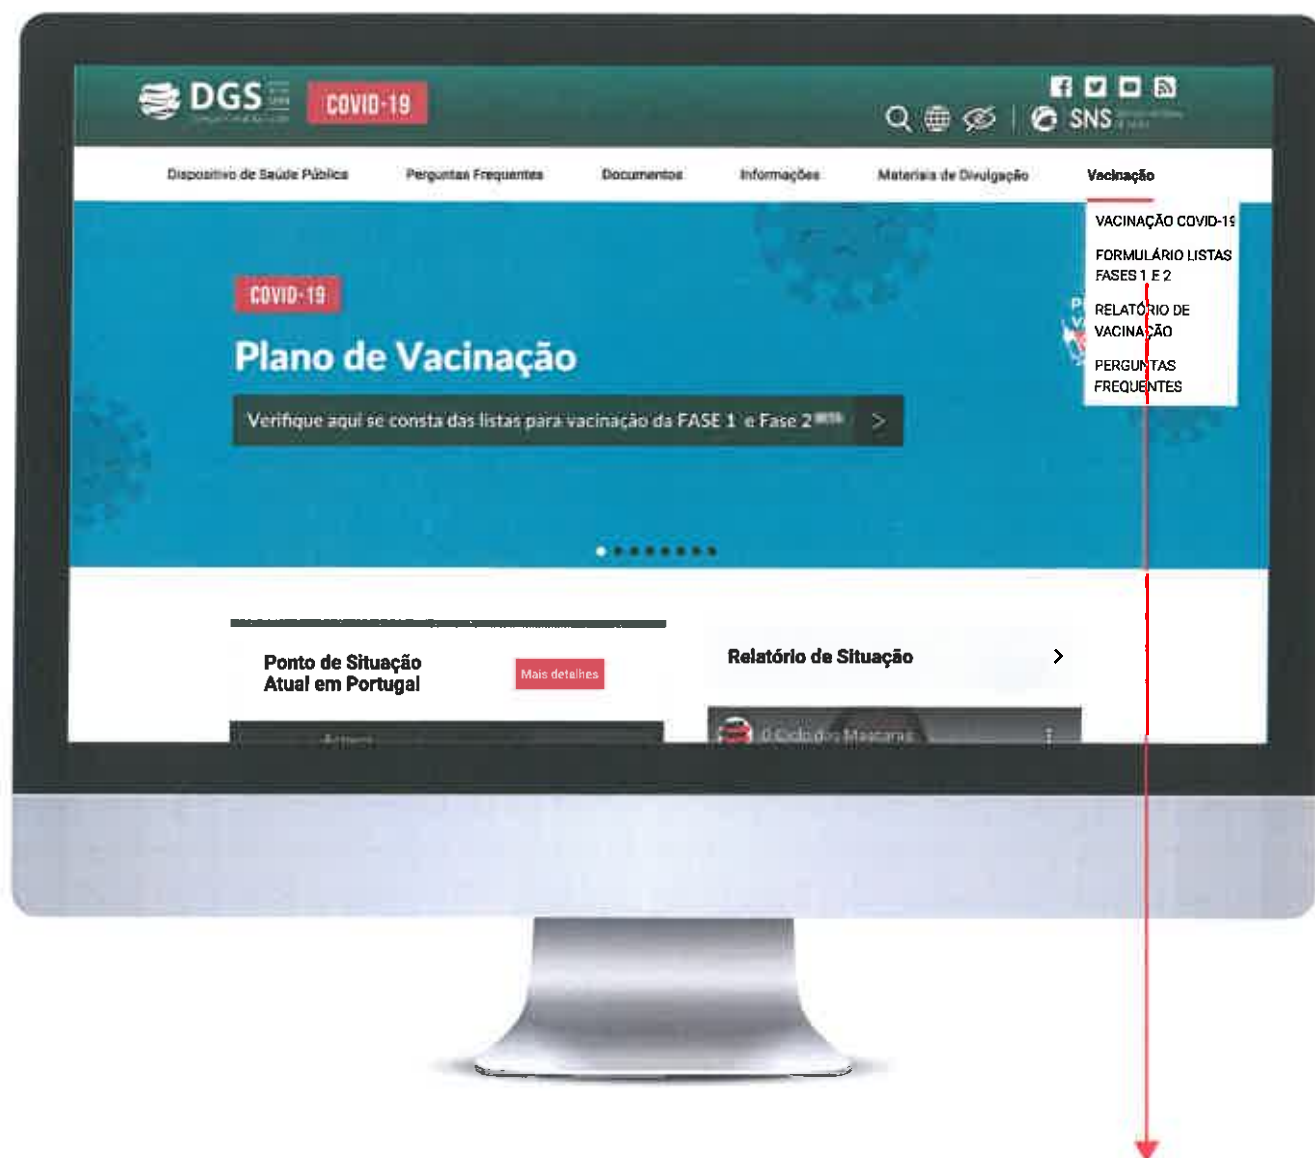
DGS

COVID-19

SNS

Dispositivo de Saúde Pública

Perguntas Frequentes

Documentos

Informações

Materiais de Divulgação

Vacinação

VACINAÇÃO COVID-19

FORMULÁRIO LISTAS FASES 1 E 2

RELATÓRIO DE VACINAÇÃO

PERGUNTAS FREQUENTES

COVID-19

Plano de Vacinação

Verifique aqui se consta das listas para vacinação da FASE 1 e Fase 2 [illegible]

Ponto de Situação Atual em Portugal

Mais detalhes

Relatório de Situação

O Ciclo das Máscaras